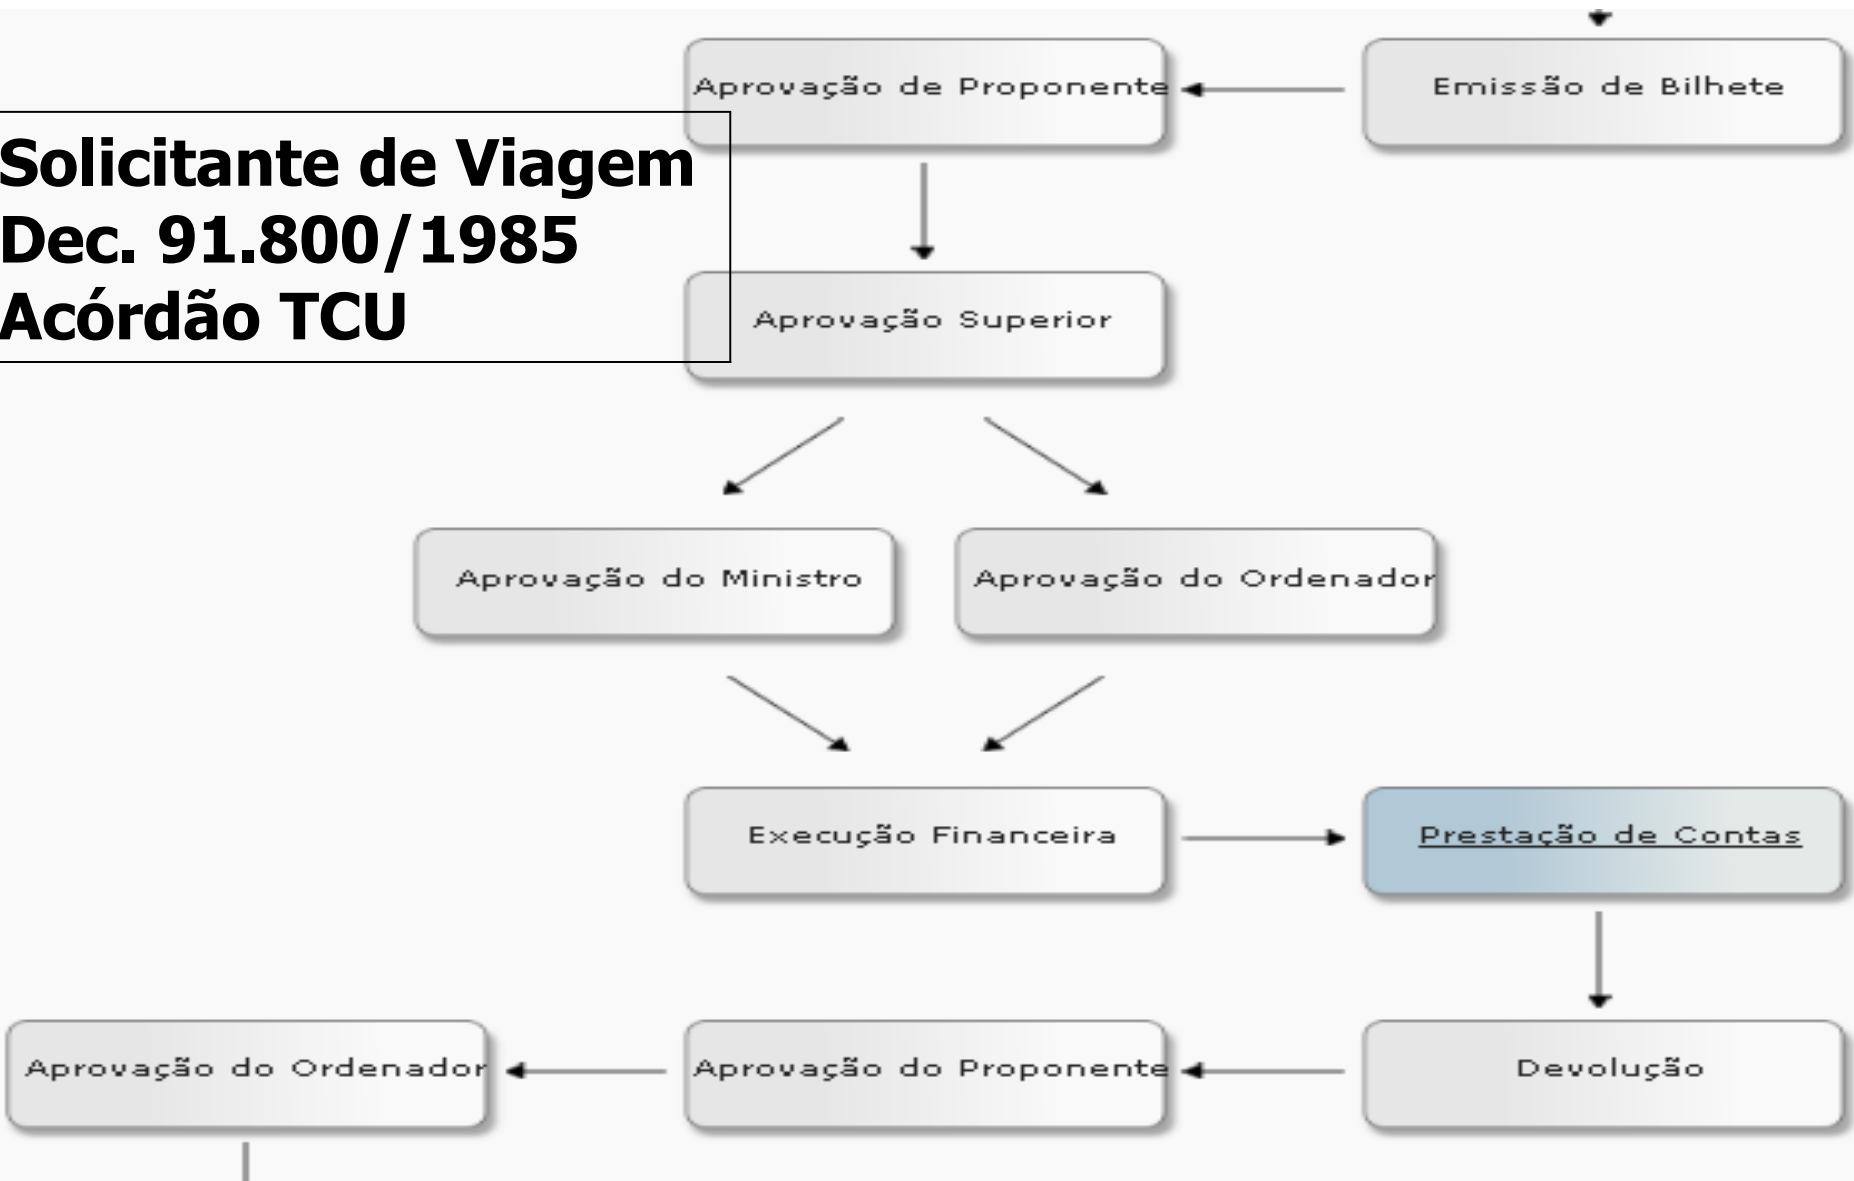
Aprovação de Proponente

Emissão de Bilhete

Solicitante de Viagem
Dec. 91.800/1985
Acórdão TCU

Aprovação Superior

Aprovação do Ministro

Aprovação do Ordenador

Execução Financeira

Prestação de Contas

Aprovação do Ordenador

Aprovação do Proponente

Devolução